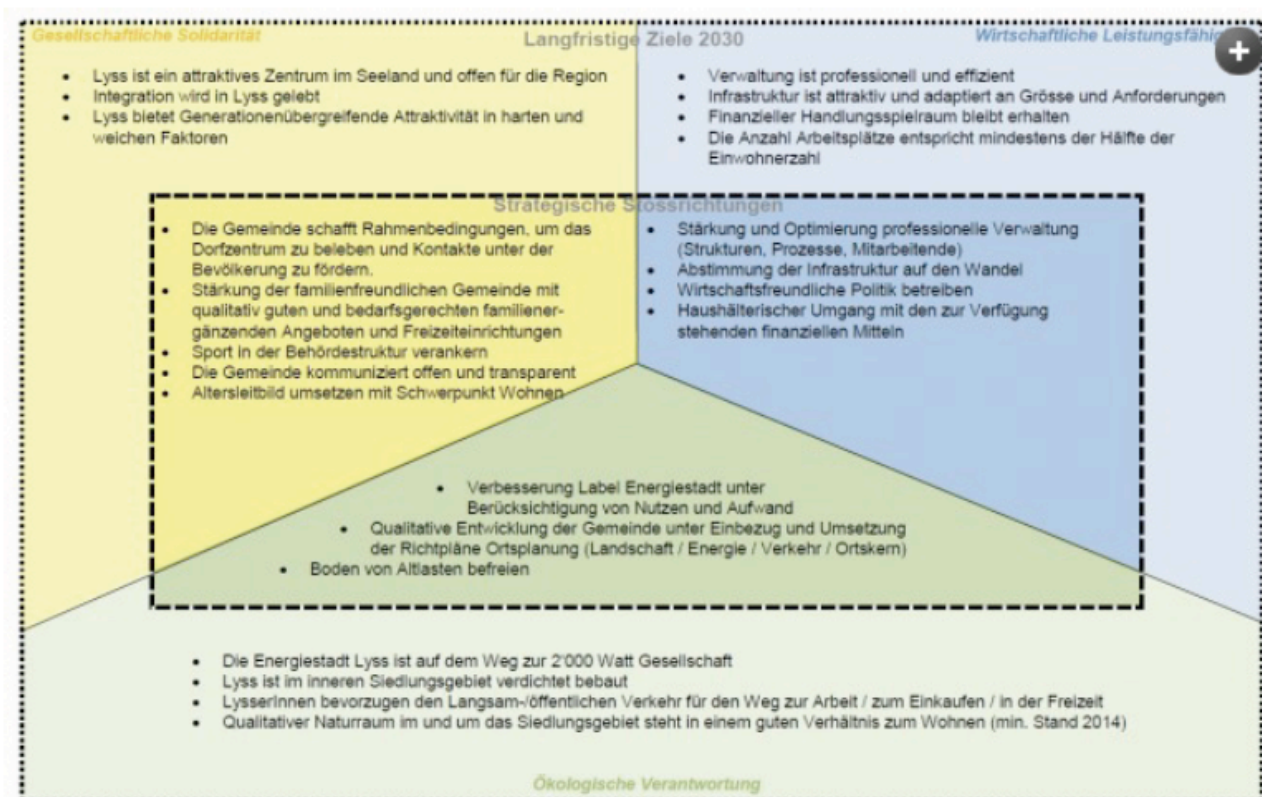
Gesellschaftliche Solidarität

Langfristige Ziele 2030

Wirtschaftliche Leistungsfähig

+

- Lyss ist ein attraktives Zentrum im Seeland und offen für die Region
- Integration wird in Lyss gelebt
- Lyss bietet Generationenübergreifende Attraktivität in harten und weichen Faktoren

- Verwaltung ist professionell und effizient
- Infrastruktur ist attraktiv und adaptiert an Grösse und Anforderungen
- Finanzieller Handlungsspielraum bleibt erhalten
- Die Anzahl Arbeitsplätze entspricht mindestens der Hälfte der Einwohnerzahl

Strategische Stossrichtungen

- Die Gemeinde schafft Rahmenbedingungen, um das Dorfzentrum zu beleben und Kontakte unter der Bevölkerung zu fördern.
- Stärkung der familienfreundlichen Gemeinde mit qualitativ guten und bedarfsgerechten familienergänzenden Angeboten und Freizeiteinrichtungen
- Sport in der Behördestruktur verankern
- Die Gemeinde kommuniziert offen und transparent
- Altersleitbild umsetzen mit Schwerpunkt Wohnen

- Stärkung und Optimierung professionelle Verwaltung (Strukturen, Prozesse, Mitarbeitende)
- Abstimmung der Infrastruktur auf den Wandel
- Wirtschaftsfreundliche Politik betreiben
- Haushälterischer Umgang mit den zur Verfügung stehenden finanziellen Mitteln

- Verbesserung Label Energiestadt unter Berücksichtigung von Nutzen und Aufwand
- Qualitative Entwicklung der Gemeinde unter Einbezug und Umsetzung der Richtpläne Ortsplanung (Landschaft / Energie / Verkehr / Ortskern)
- Boden von Altlasten befreien

- Die Energiestadt Lyss ist auf dem Weg zur 2'000 Watt Gesellschaft
- Lyss ist im inneren Siedlungsgebiet verdichtet bebaut
- LysserInnen bevorzugen den Langsam-/öffentlichen Verkehr für den Weg zur Arbeit / zum Einkaufen / in der Freizeit
- Qualitativer Naturraum im und um das Siedlungsgebiet steht in einem guten Verhältnis zum Wohnen (min. Stand 2014)

Ökologische Verantwortung